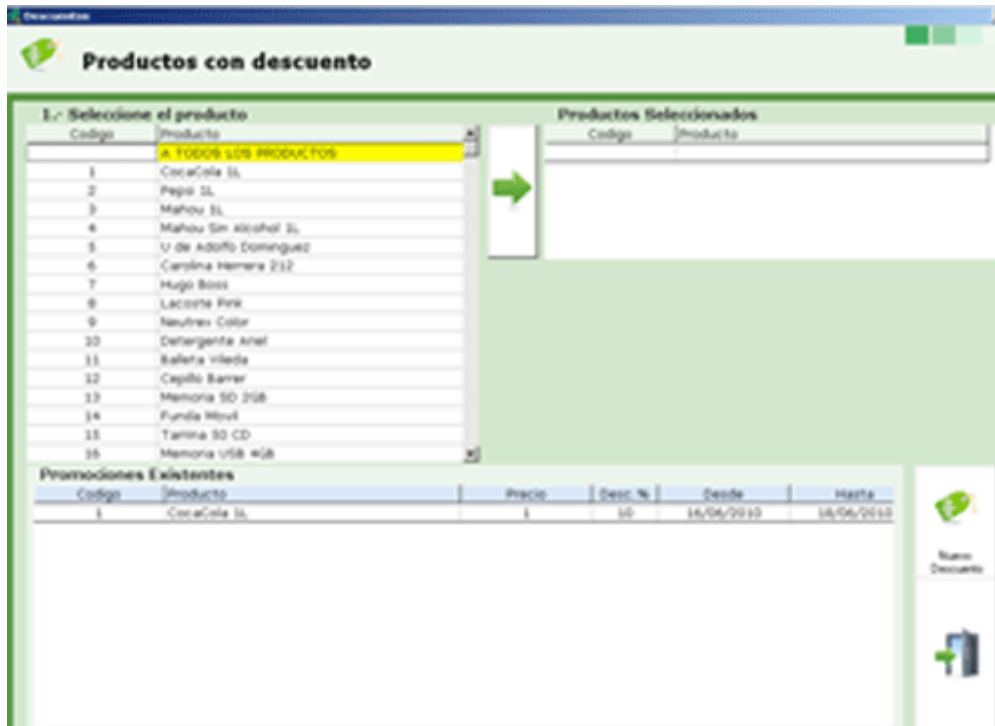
Descuentos

Productos con descuento

1.- Seleccione el producto

| Codigo | Producto |
|---|---|
| | A TODOS LOS PRODUCTOS |
| 1 | CocaCola 1L |
| 2 | Pepsi 1L |
| 3 | Mahou 1L |
| 4 | Mahou Sin alcohol 1L |
| 5 | U de Adolfo Dominguez |
| 6 | Carolina Herrera 212 |
| 7 | Hugo Boss |
| 8 | Lacoste Pink |
| 9 | Neutrex Color |
| 10 | Detergente Ariel |
| 11 | Balleta Vileda |
| 12 | Cepillo Barrer |
| 13 | Memoria SD 2GB |
| 14 | Funda Movil |
| 15 | Tarrina 50 CD |
| 16 | Memoria USB 4GB |

Productos Seleccionados

| Codigo | Producto |
|---|---|
| | |

Promociones Existentes

| Codigo | Producto | Precio | Desc. % | Desde | Hasta |
|---|---|---|---|---|---|
| 1 | CocaCola 1L | 1 | 10 | 16/06/2010 | 16/06/2010 |

Nuevo Descuento